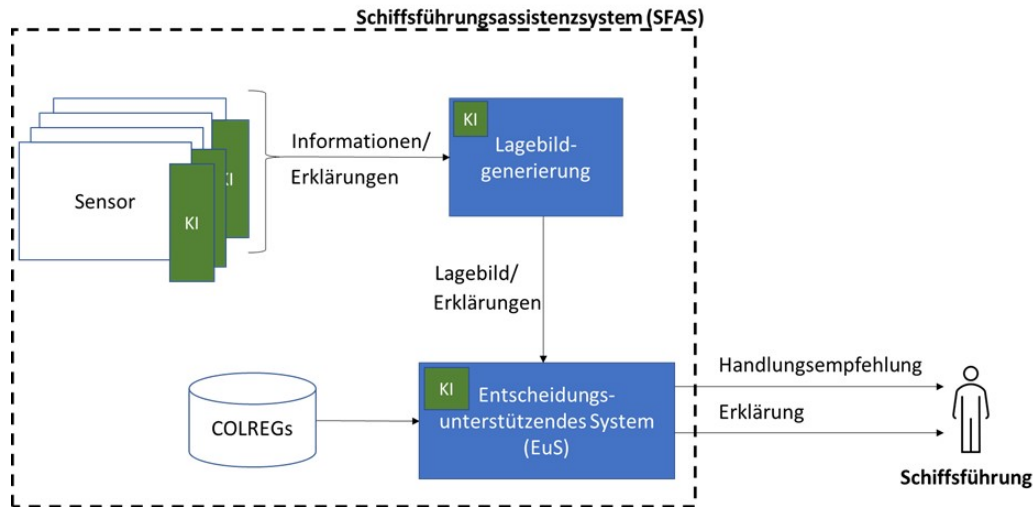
Schiffsführungsassistenzsystem (SFAS)

Sensor

KI

KI

Informationen/ Erklärungen

KI

Lagebild-generierung

Lagebild/ Erklärungen

COLREGs

KI

Entscheidungs-unterstützendes System (EuS)

Handlungsempfehlung

Erklärung

Schiffsführung